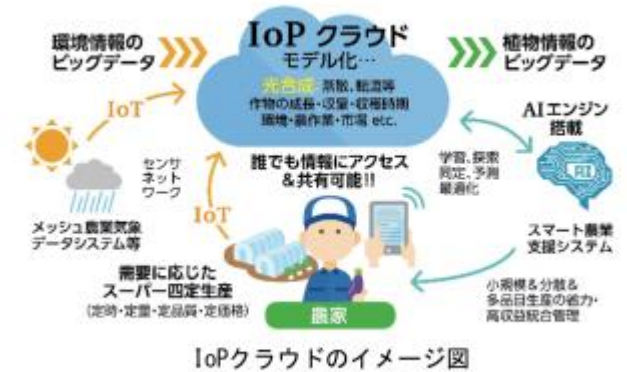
環境情報のビッグデータ

IoP クラウド
モデル化…
光合成・蒸散、転流等
作物の成長・収量・収穫時期
環境・農作業・市場 etc.

植物情報のビッグデータ

IoT

AIエンジン搭載

センサネットワーク

誰でも情報にアクセス＆共有可能!!

学習、探索
同定、予測
最適化

IoT

メッシュ農業気象データシステム等

スマート農業支援システム

需要に応じたスーパー四定生産
（定時・定量・定品質・定価格）

小規模＆分散＆多品目生産の協力・高収益統合管理

農家

IoPクラウドのイメージ図